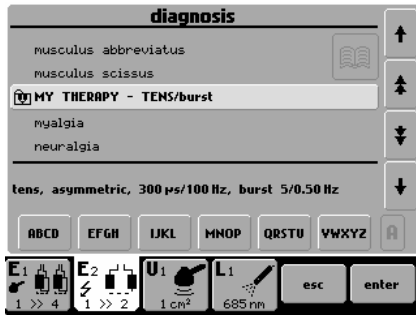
diagnosis

musculus abbreviatus

musculus scissus

MY THERAPY - TENS/burst

myalgia

neuralgia

tens, asymmetric, 300 µs/100 Hz, burst 5/0.50 Hz

ABCD EFGH IJKL MNOP QRSTU VWXYZ A

$E_1$ 1 >> 4 $E_2$ 1 >> 2 $U_1$ 1 cm² $L_1$ 685 nm esc enter